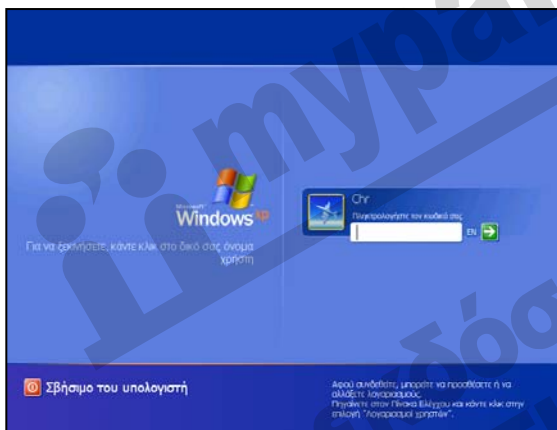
Microsoft Windows xp

Για να ξεκινήσετε, κάντε κλικ στο δικό σας όνομα χρήστη

Chr

Πληκτρολογήστε τον κωδικό σας

EN

Σβήσιμο του υπολογιστή

Αφού συνδεθείτε, μπορείτε να προσθέσετε ή να αλλάξετε λογαριασμούς. Πηγαίνετε στον Πίνακα Ελέγχου και κάντε κλικ στην επιλογή "Λογαριασμοί χρηστών".

mypa

εκδόσ